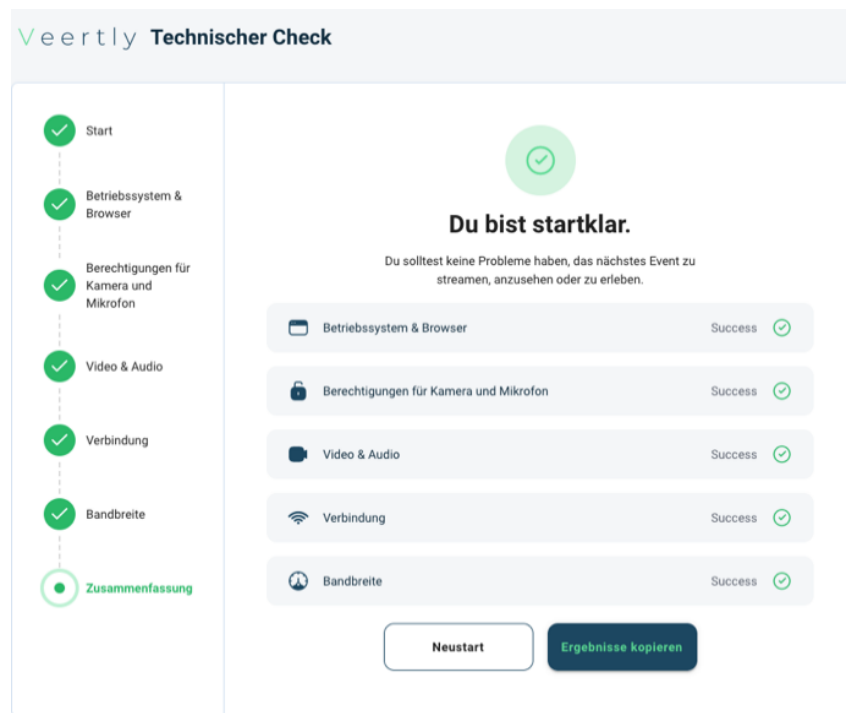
Veertly Technischer Check

Start

Betriebssystem & Browser

Berechtigungen für Kamera und Mikrofon

Video & Audio

Verbindung

Bandbreite

Zusammenfassung

Du bist startklar.

Du solltest keine Probleme haben, das nächstes Event zu streamen, anzusehen oder zu erleben.

Betriebssystem & Browser Success

Berechtigungen für Kamera und Mikrofon Success

Video & Audio Success

Verbindung Success

Bandbreite Success

Neustart

Ergebnisse kopieren